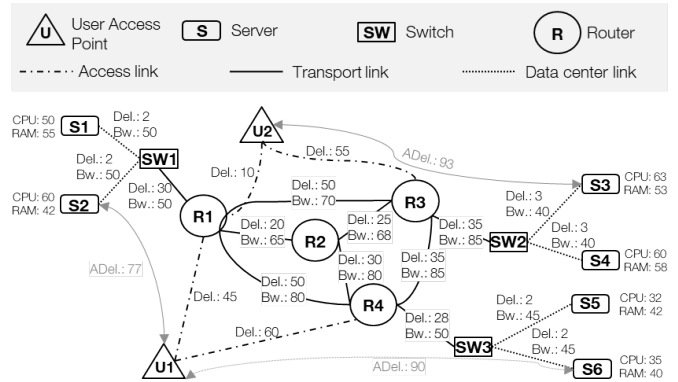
U User Access Point
S Server
SW Switch
R Router
Access link
Transport link
Data center link

CPU: 50
RAM: 55
S1
Del.: 2
Bw.: 50
Del.: 2
Bw.: 50
SW1
CPU: 60
RAM: 42
S2
Del.: 30
Bw.: 50
U2
Del.: 10
Del.: 55
ADel.: 93
Del.: 50
Bw.: 70
R1
R3
Del.: 20
Bw.: 65
R2
Del.: 25
Bw.: 68
Del.: 3
Bw.: 40
S3
CPU: 63
RAM: 53
Del.: 3
Bw.: 40
Del.: 35
Bw.: 85
SW2
S4
CPU: 60
RAM: 58
ADel.: 77
Del.: 30
Bw.: 80
Del.: 35
Bw.: 85
Del.: 50
Bw.: 80
R4
Del.: 45
Del.: 28
Bw.: 50
Del.: 2
Bw.: 45
S5
CPU: 32
RAM: 42
Del.: 60
SW3
Del.: 2
Bw.: 45
U1
ADel.: 90
S6
CPU: 35
RAM: 40